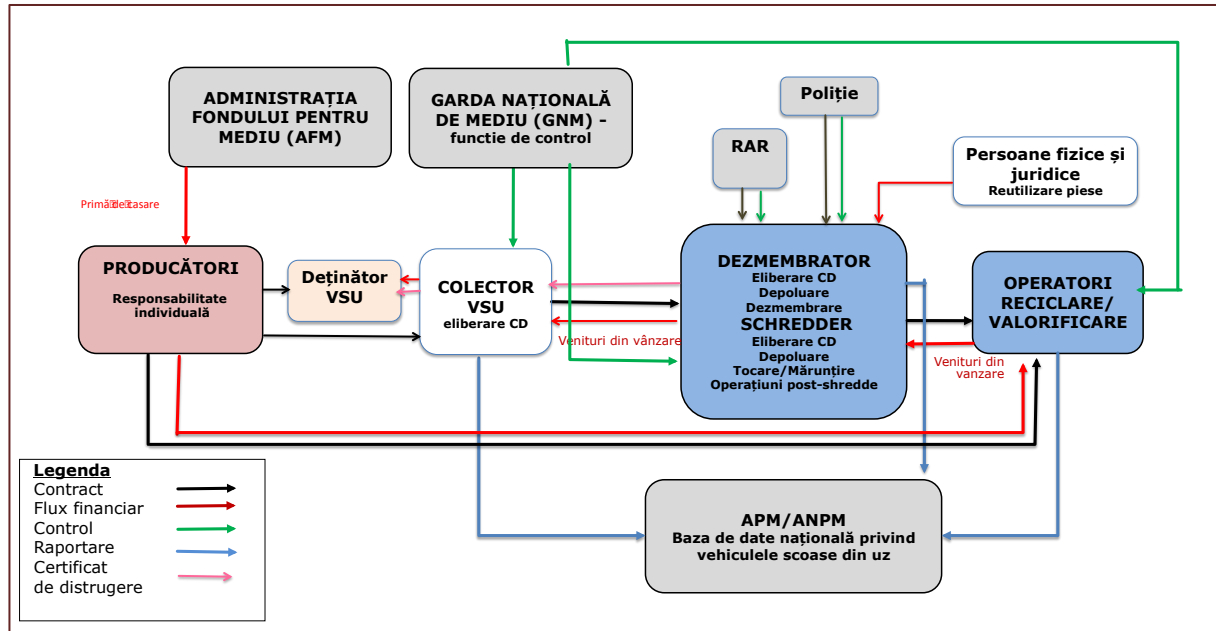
ADMINISTRAȚIA FONDULUI PENTRU MEDIU (AFM)

GARDA NAȚIONALĂ DE MEDIU (GNM) - functie de control

Poliție

RAR

Persoane fizice și juridice
Reutilizare piese

Primă de casare

PRODUCĂTORI
Responsabilitate individuală

Deținător VSU

COLECTOR VSU
eliberare CD

DEZMEMBRATOR
Eliberare CD
Depoluare
Dezmembrare
SCHREDDER
Eliberare CD
Depoluare
Tocare/Mărunțire
Operațiuni post-shredde

OPERATORI RECICLARE/ VALORIFICARE

Venituri din vânzare

Venituri din vanzare

Legenda
Contract
Flux financiar
Control
Raportare
Certificat de distrugere

APM/ANPM
Baza de date națională privind vehiculele scoase din uz